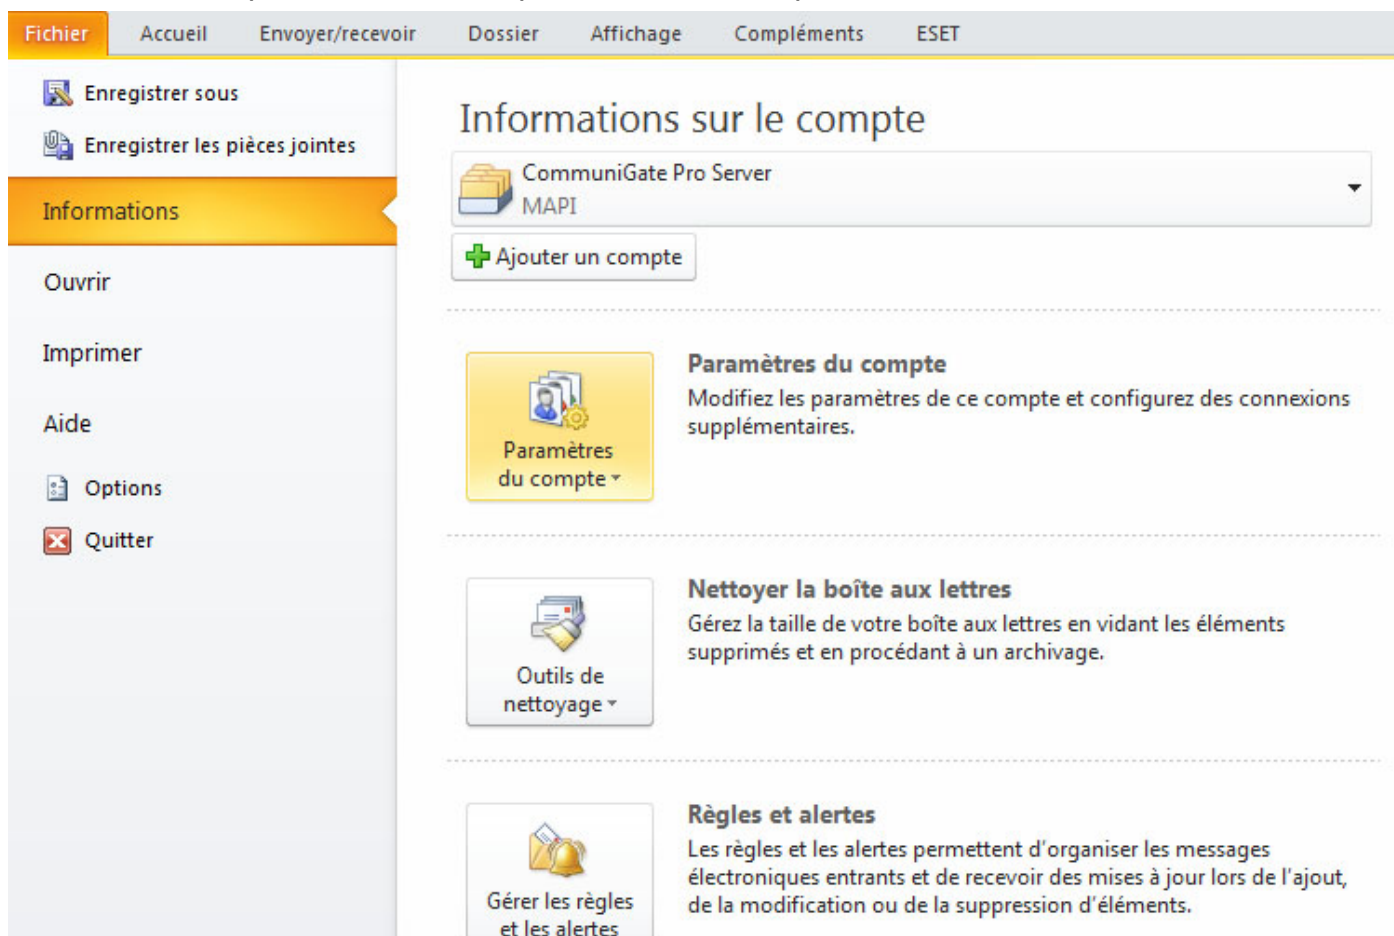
Fichier Accueil Envoyer/recevoir Dossier Affichage Compléments ESET

Enregistrer sous
Enregistrer les pièces jointes
Informations
Ouvrir
Imprimer
Aide
Options
Quitter

Informations sur le compte

CommuniGate Pro Server
MAPI

Ajouter un compte

Paramètres du compte

Paramètres du compte
Modifiez les paramètres de ce compte et configurez des connexions supplémentaires.

Outils de nettoyage

Nettoyer la boîte aux lettres
Gérez la taille de votre boîte aux lettres en vidant les éléments supprimés et en procédant à un archivage.

Gérer les règles et les alertes

Règles et alertes
Les règles et les alertes permettent d'organiser les messages électroniques entrants et de recevoir des mises à jour lors de l'ajout, de la modification ou de la suppression d'éléments.